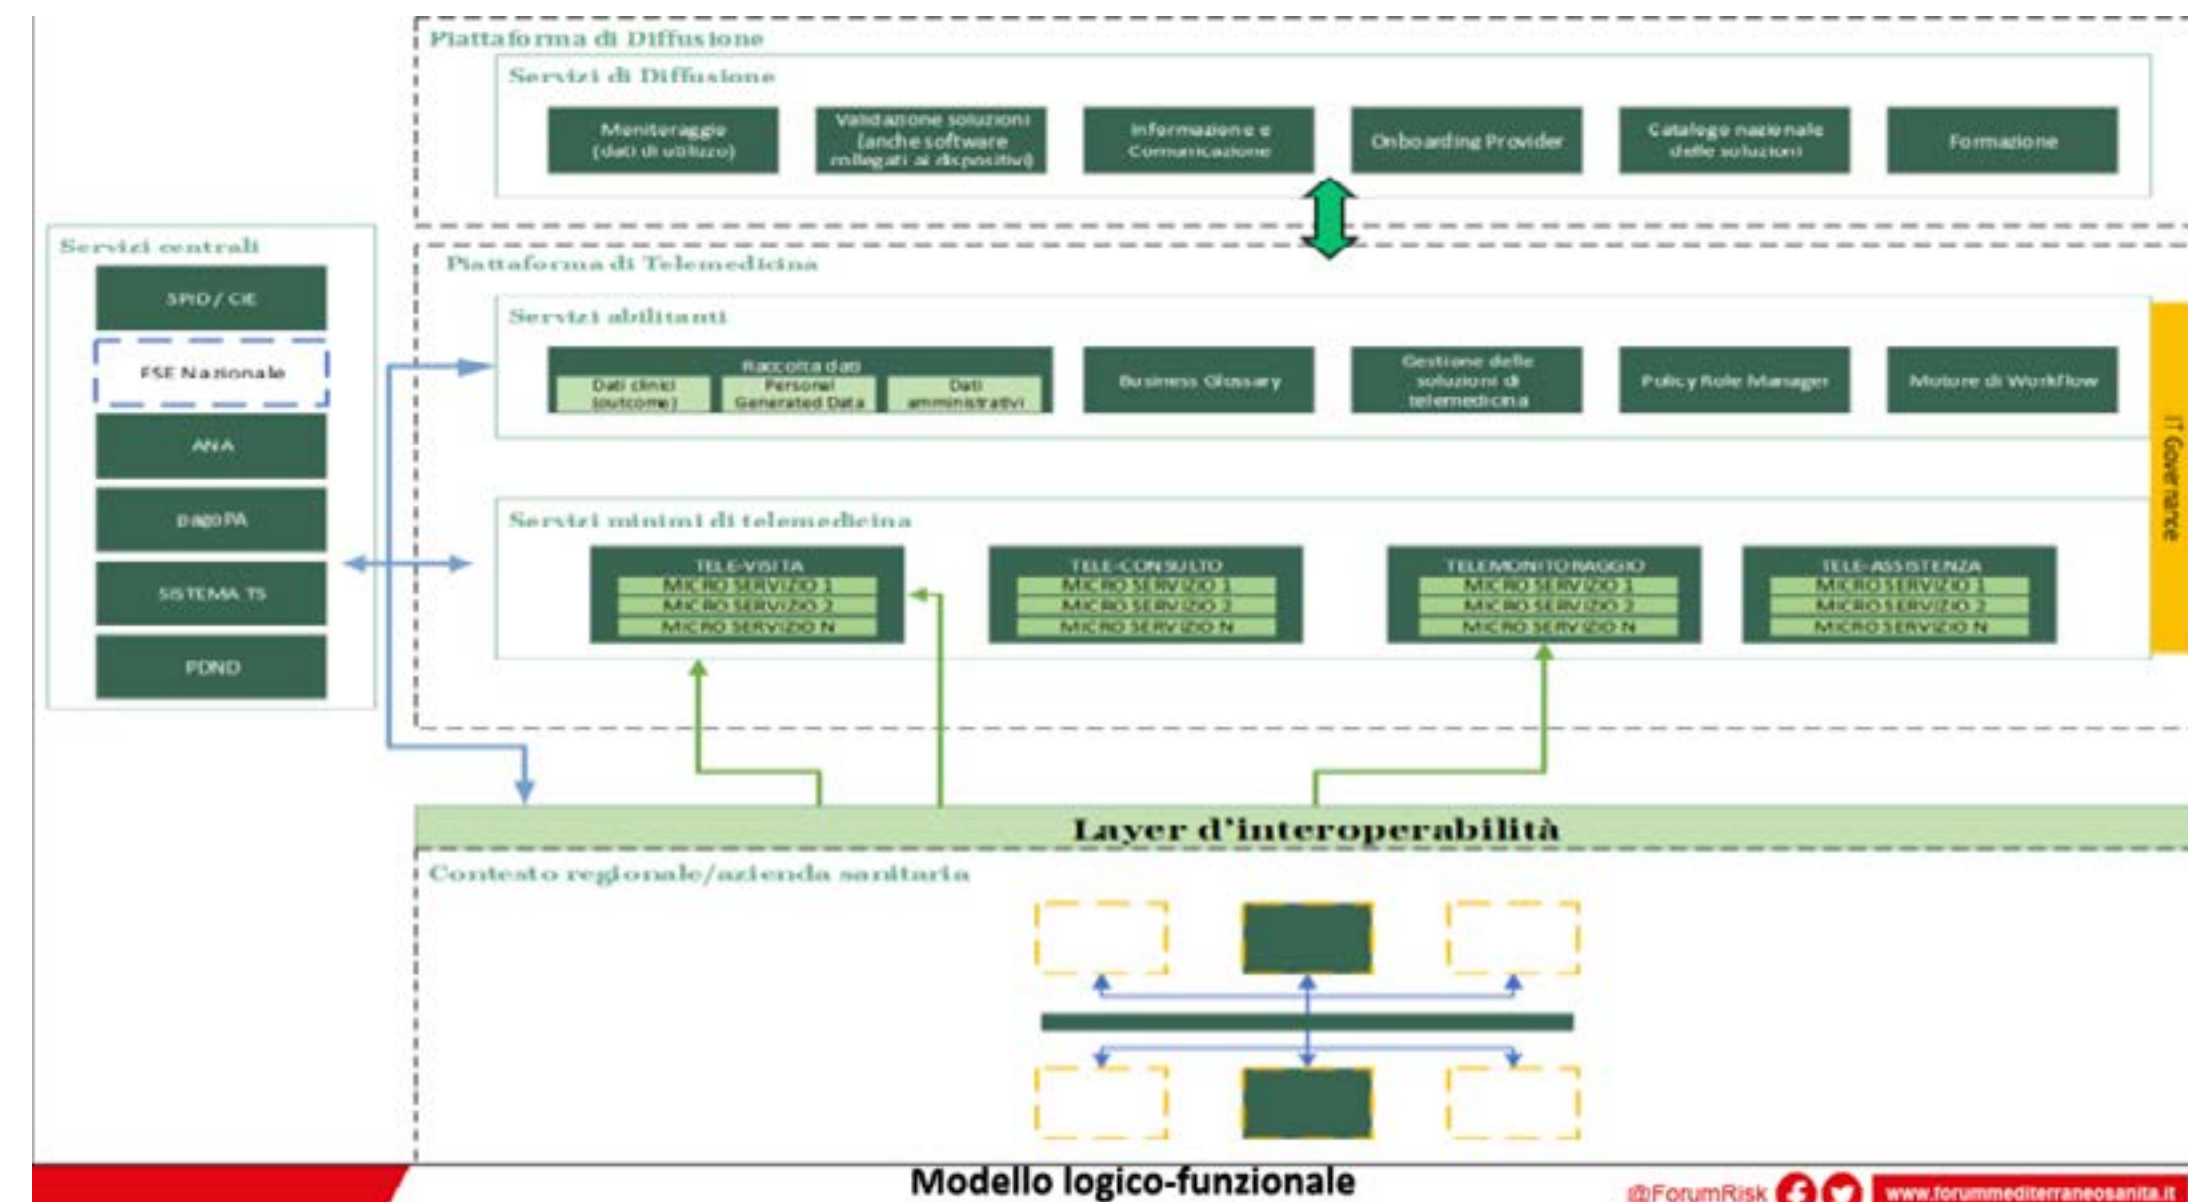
Piattaforma di Diffusione

Servizi di Diffusione

Monitoraggio (dati di utilizzo)

Validazione soluzioni (anche software collegati ai dispositivi)

Informazione e Comunicazione

Onboarding Provider

Catalogo nazionale delle soluzioni

Formazione

Servizi centrali

SPID / CIE

FSE Nazionale

ANA

pagoPA

SISTEMA TS

PDND

Piattaforma di Telemedicina

Servizi abilitanti

Raccolta dati

Dati clinici (outcome)

Personal Generated Data

Dati amministrativi

Business Glossary

Gestione delle soluzioni di telemedicina

Policy Role Manager

Motore di Workflow

IT Governance

Servizi minimi di telemedicina

TELE-VISITA
MICRO SERVIZIO 1
MICRO SERVIZIO 2
MICRO SERVIZIO N

TELE-CONSULTO
MICRO SERVIZIO 1
MICRO SERVIZIO 2
MICRO SERVIZIO N

TELEMONITORAGGIO
MICRO SERVIZIO 1
MICRO SERVIZIO 2
MICRO SERVIZIO N

TELE-ASSISTENZA
MICRO SERVIZIO 1
MICRO SERVIZIO 2
MICRO SERVIZIO N

Layer d'interoperabilità

Contesto regionale/azienda sanitaria

Modello logico-funzionale

@ForumRisk

www.forummediterraneosanita.it